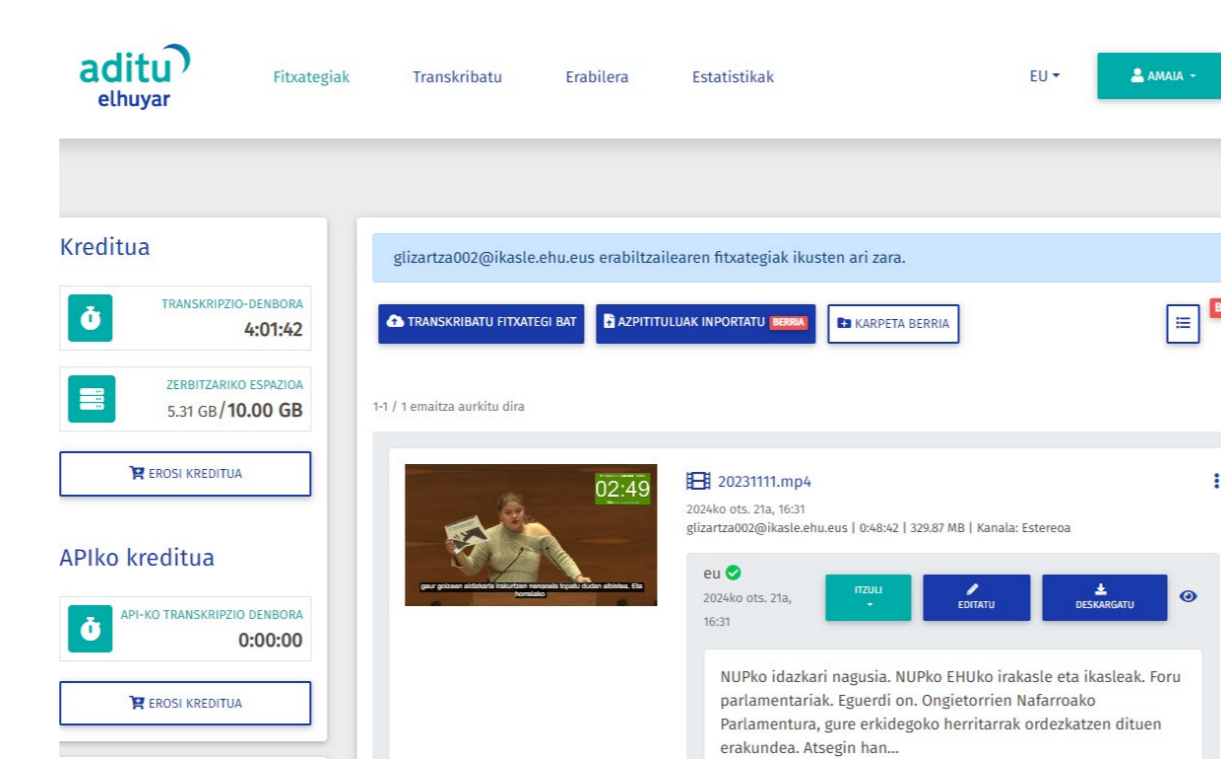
aditu
elhuyar

Fitxategiak Transkribatu Erabilera Estatistikak

EU

AMAIA

Kreditua

TRANSKRIPZIO-DENBORA
4:01:42

ZERBITZARIKO ESPAZIOA
5.31 GB / 10.00 GB

EROSI KREDITUA

APIko kreditua

API-KO TRANSKRIPZIO DENBORA
0:00:00

EROSI KREDITUA

glizartza002@ikasle.ehu.eus erabiltzailearen fitxategiak ikusten ari zara.

TRANSKRIBATU FITXATEGI BAT

AZPITITULUAK INPORTATU BERRIA

KARPETA BERRIA

1-1 / 1 emaitza aurkitu dira

02:49

gaur goizean aldizkaria irakurtzen nengoela topatu dudan albistea. Eta horrelako

20231111.mp4

2024ko ots. 21a, 16:31
glizartza002@ikasle.ehu.eus | 0:48:42 | 329.87 MB | Kanala: Estereoa

eu
2024ko ots. 21a, 16:31

ITZULI

EDITATU

DESKARGATU

NUPko idazkari nagusia. NUPko EHUko irakasle eta ikasleak. Foru parlamentariak. Eguerdi on. Ongietorrien Nafarroako Parlamentura, gure erkidegoko herritarrak ordezkatzen dituen erakundea. Atsegin han...